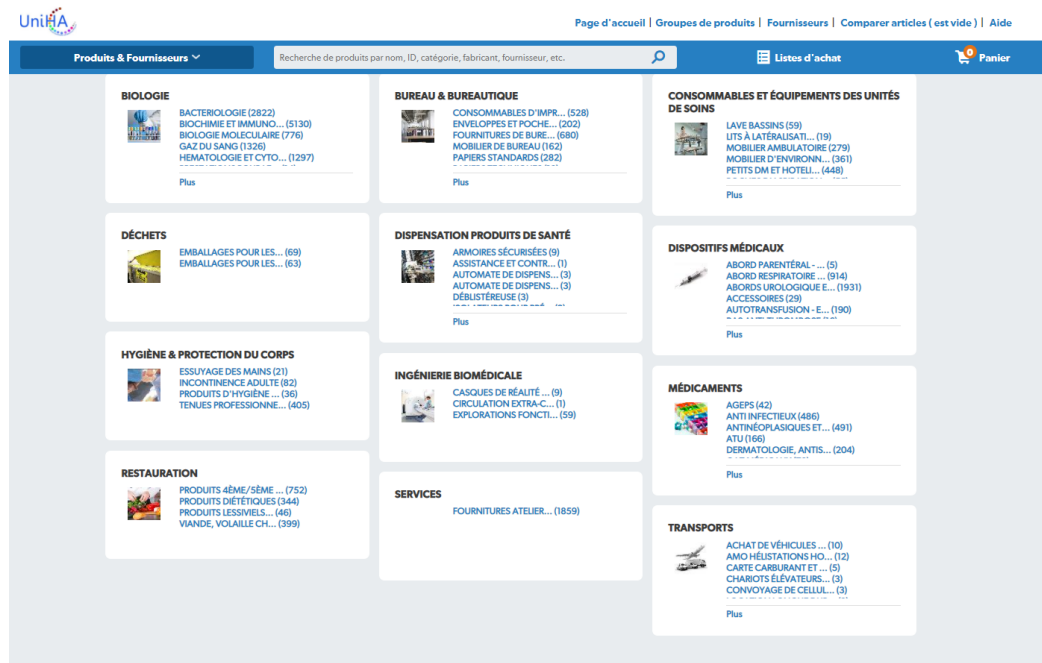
UniHA

Page d'accueil | Groupes de produits | Fournisseurs | Comparer articles ( est vide ) | Aide

Produits & Fournisseurs

Recherche de produits par nom, ID, catégorie, fabricant, fournisseur, etc.

Listes d'achat

0 Panier

BIOLOGIE
BACTERIOLOGIE (2822)
BIOCHIMIE ET IMMUNO... (5130)
BIOLOGIE MOLECULAIRE (776)
GAZ DU SANG (1326)
HEMATOLOGIE ET CYTO... (1297)
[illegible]
Plus

BUREAU & BUREAUTIQUE
CONSOMMABLES D'IMPR... (528)
ENVELOPPES ET POCHE... (202)
FOURNITURES DE BURE... (680)
MOBILIER DE BUREAU (162)
PAPIERS STANDARDS (282)
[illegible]
Plus

CONSOMMABLES ET ÉQUIPEMENTS DES UNITÉS DE SOINS
LAVE BASSINS (59)
LITS À LATÉRALISATI... (19)
MOBILIER AMBULATOIRE (279)
MOBILIER D'ENVIRONN... (361)
PETITS DM ET HOTELI... (448)
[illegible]
Plus

DÉCHETS
EMBALLAGES POUR LES... (69)
EMBALLAGES POUR LES... (63)

DISPENSATION PRODUITS DE SANTÉ
ARMOIRES SÉCURISÉES (9)
ASSISTANCE ET CONTR... (1)
AUTOMATE DE DISPENS... (3)
AUTOMATE DE DISPENS... (3)
DÉBLISTÉREUSE (3)
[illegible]
Plus

DISPOSITIFS MÉDICAUX
ABORD PARENTÉRAL - ... (5)
ABORD RESPIRATOIRE ... (914)
ABORDS UROLOGIQUE E... (1931)
ACCESSOIRES (29)
AUTOTRANSFUSION - E... (190)
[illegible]
Plus

HYGIÈNE & PROTECTION DU CORPS
ESSUYAGE DES MAINS (21)
INCONTINENCE ADULTE (82)
PRODUITS D'HYGIÈNE ... (36)
TENUES PROFESSIONNE... (405)

INGÉNIERIE BIOMÉDICALE
CASQUES DE RÉALITÉ ... (9)
CIRCULATION EXTRA-C... (1)
EXPLORATIONS FONCTI... (59)

MÉDICAMENTS
AGEPS (42)
ANTI INFECTIEUX (486)
ANTINÉOPLASIQUES ET... (491)
ATU (166)
DERMATOLOGIE, ANTIS... (204)
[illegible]
Plus

RESTAURATION
PRODUITS 4ÈME/5ÈME ... (752)
PRODUITS DIÉTÉTIQUES (344)
PRODUITS LESSIVIELS... (46)
VIANDE, VOLAILLE CH... (399)

SERVICES
FOURNITURES ATELIER... (1859)

TRANSPORTS
ACHAT DE VÉHICULES ... (10)
AMO HÉLISTATIONS HO... (12)
CARTE CARBURANT ET ... (5)
CHARIOTS ÉLÉVATEURS... (3)
CONVOYAGE DE CELLUL... (3)
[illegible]
Plus